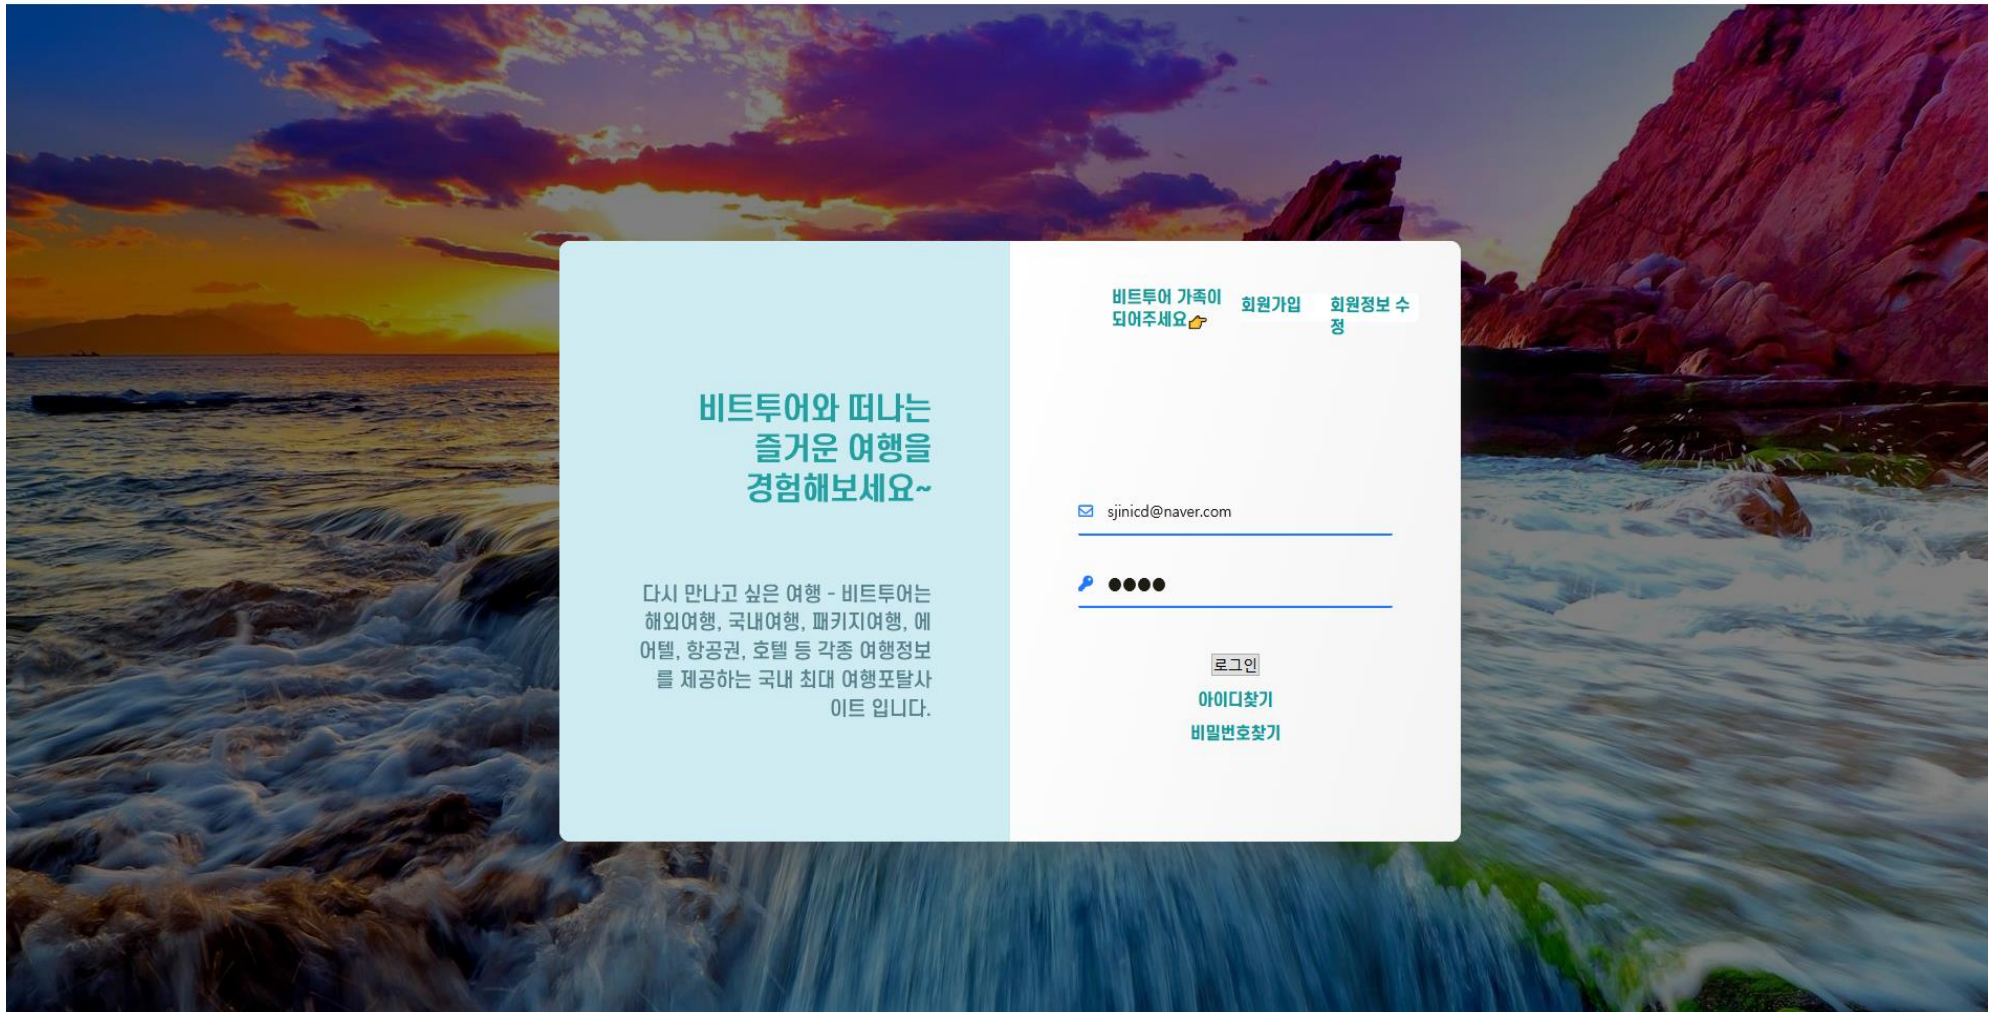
비트투어와 떠나는 즐거운 여행을 경험해보세요~

다시 만나고 싶은 여행 - 비트투어는 해외여행, 국내여행, 패키지여행, 에어텔, 항공권, 호텔 등 각종 여행정보를 제공하는 국내 최대 여행포탈사이트 입니다.

비트투어 가족이 되어주세요👉 회원가입 회원정보 수정

sjinicd@naver.com

●●●●

로그인

아이디찾기

비밀번호찾기